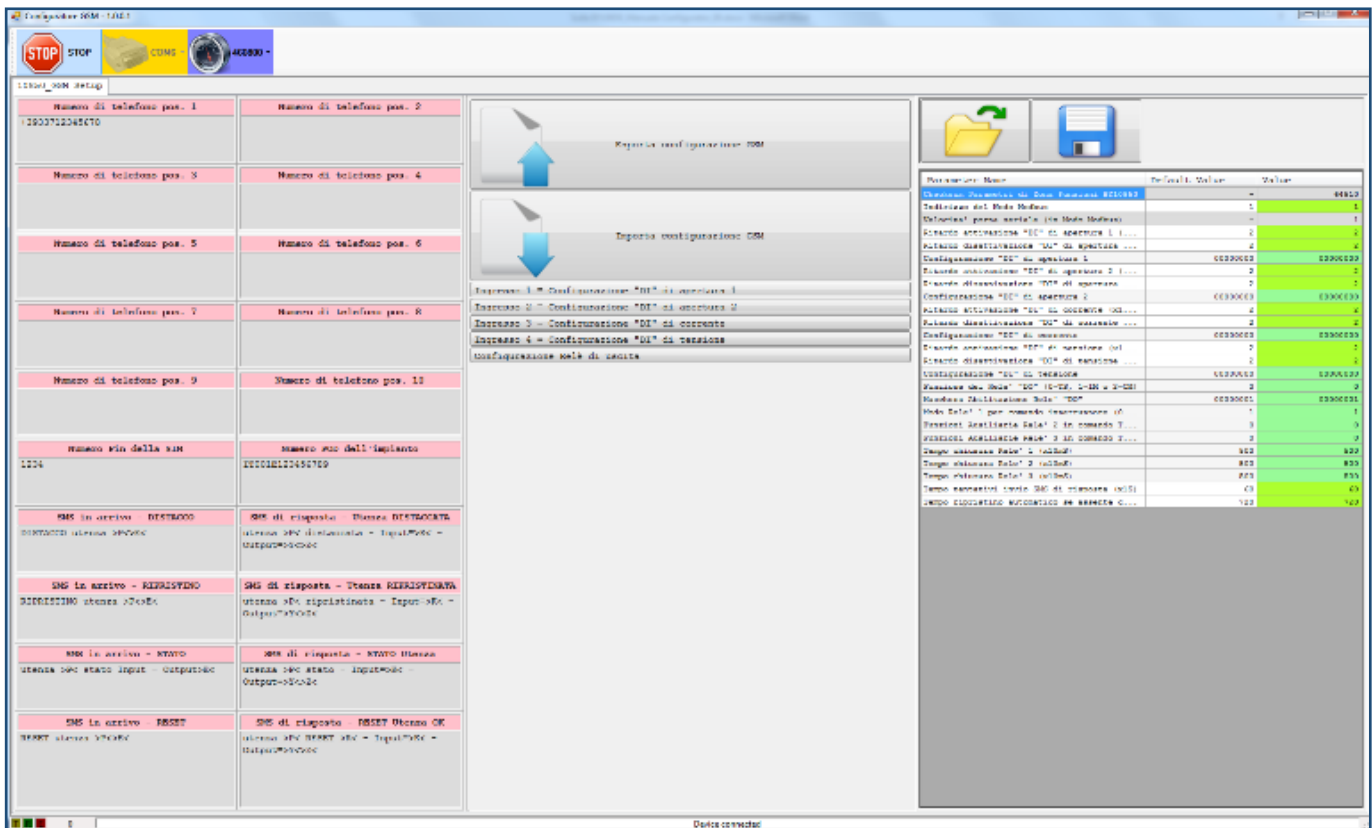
Configuratore GSM - 1.0.2.1

STOP
COM5
460800

115kV_GSM Setup

Numero di telefono pos. 1
+393371234567O

Numero di telefono pos. 2

Numero di telefono pos. 3

Numero di telefono pos. 4

Numero di telefono pos. 5

Numero di telefono pos. 6

Numero di telefono pos. 7

Numero di telefono pos. 8

Numero di telefono pos. 9

Numero di telefono pos. 10

Numero Pin della SIM
1234

Numero SOS dell'impianto
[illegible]

SMS in arrivo - DISTACCO
DISTACCO utenza >F<>S<

SMS di risposta - Utenza DISTACCATA
utenza >F< distaccata - Input=>E< - Output=>1<>2<

SMS in arrivo - RIPRISTINO
RIPRISTINO utenza >F<>S<

SMS di risposta - Utenza RIPRISTINATA
utenza >F< ripristinata - Input->E< - Output->Y<>S<

SMS in arrivo - STATO
utenza >F< stato input - Output>S<

SMS di risposta - STATO Utenza
utenza >F< stato - Input=>E< - Output->S<>2<

SMS in arrivo - RESET
RESET utenza >F<>S<

SMS di risposta - RESET Utenza OK
utenza >F< RESET >S< - Input=>E< - Output=>S<>S<

Esporta configurazione GSM

Importa configurazione GSM

Ingresso 1 - Configurazione "DI" di apertura 1
Ingresso 2 - Configurazione "DI" di apertura 2
Ingresso 3 - Configurazione "DI" di corrente
Ingresso 4 - Configurazione "DI" di tensione
Configurazione Relè di uscita

| Parameter Name | Default Value | Value |
|---|---|---|
| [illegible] | - | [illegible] |
| Indirizzo del Modo Modbus | 1 | 1 |
| Velocita' porta seriale (in Modo Modbus) | - | 1 |
| Ritardo attivazione "DI" di apertura 1 (... | 2 | 2 |
| Ritardo disattivazione "DI" di apertura ... | 2 | 2 |
| Configurazione "DI" di apertura 1 | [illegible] | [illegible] |
| Ritardo attivazione "DI" di apertura 2 (... | 2 | 2 |
| Ritardo disattivazione "DI" di apertura ... | 2 | 2 |
| Configurazione "DI" di apertura 2 | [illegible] | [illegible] |
| Ritardo attivazione "DI" di corrente (x1... | 2 | 2 |
| Ritardo disattivazione "DI" di corrente ... | 2 | 2 |
| Configurazione "DI" di corrente | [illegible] | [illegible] |
| Ritardo attivazione "DI" di tensione (x1... | 2 | 2 |
| Ritardo disattivazione "DI" di tensione ... | 2 | 2 |
| Configurazione "DI" di tensione | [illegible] | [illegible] |
| Funzione dei Rele' "DO" (0-TP, 1-IM e 2-CS) | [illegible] | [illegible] |
| Maschera Abilitazione Rele' "DO" | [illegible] | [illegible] |
| Modo Rele' 1 per comando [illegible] | 1 | 1 |
| Funzioni Ausiliarie Rele' 2 in comando T... | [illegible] | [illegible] |
| Funzioni Ausiliarie Rele' 3 in comando T... | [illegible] | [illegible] |
| Tempo chiusura Rele' 1 (x10mS) | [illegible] | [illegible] |
| Tempo chiusura Rele' 2 (x10mS) | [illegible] | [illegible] |
| Tempo chiusura Rele' 3 (x10mS) | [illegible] | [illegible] |
| Tempo tentativi invio SMS di risposta (x1S) | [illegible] | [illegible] |
| Tempo ripristino automatico se assente c... | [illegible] | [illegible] |

0
Device connected